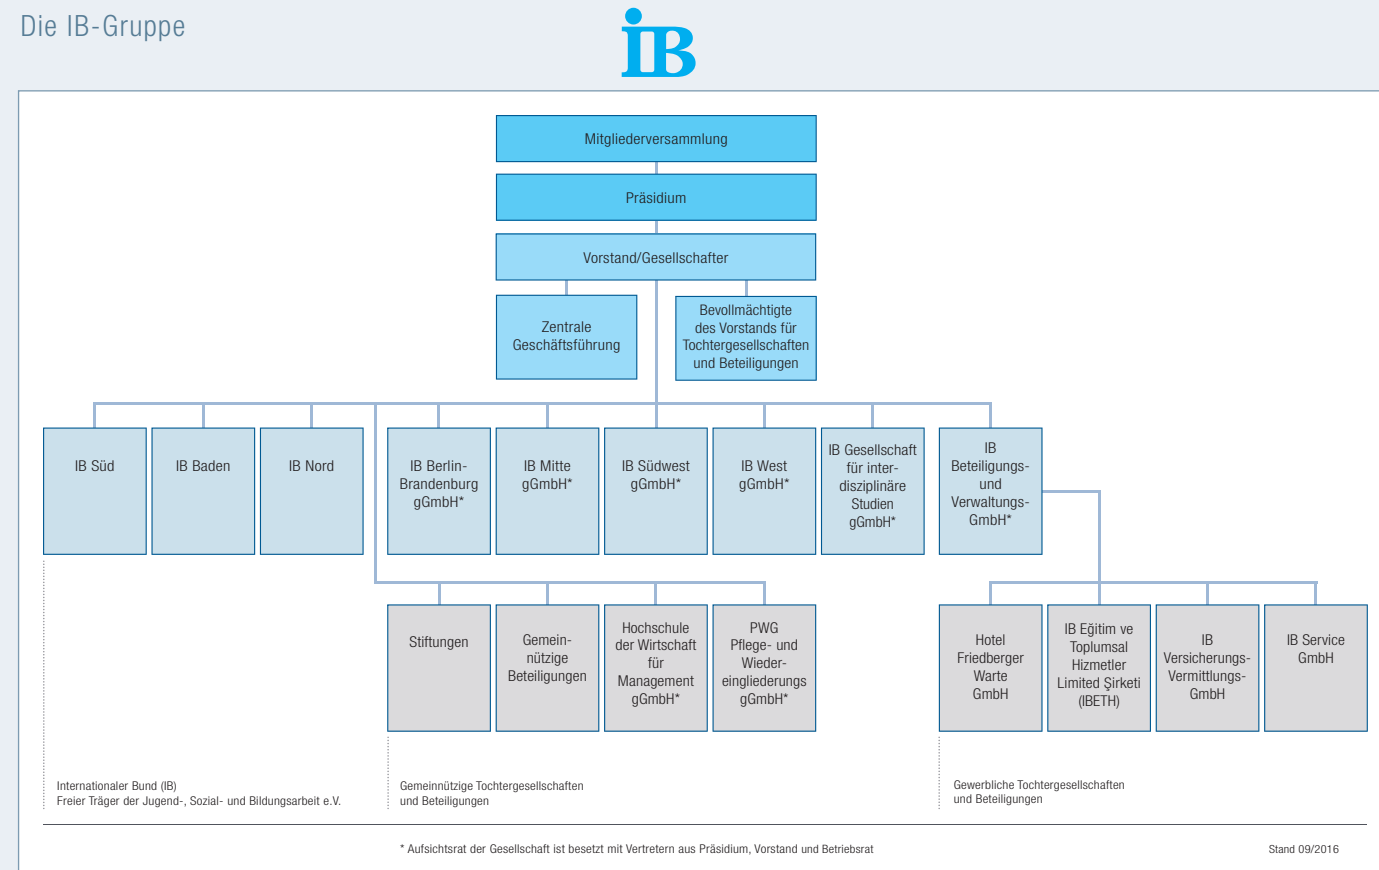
Die IB-Gruppe

IB

Mitgliederversammlung

Präsidium

Vorstand/Gesellschafter

Zentrale Geschäftsführung

Bevollmächtigte des Vorstands für Tochtergesellschaften und Beteiligungen

IB Süd

IB Baden

IB Nord

IB Berlin-Brandenburg gGmbH*

IB Mitte gGmbH*

IB Südwest gGmbH*

IB West gGmbH*

IB Gesellschaft für interdisziplinäre Studien gGmbH*

IB Beteiligungs- und Verwaltungs-GmbH*

Stiftungen

Gemeinnützige Beteiligungen

Hochschule der Wirtschaft für Management gGmbH*

PWG Pflege- und Wiedereingliederungs gGmbH*

Hotel Friedberger Warte GmbH

IB Eğitim ve Toplumsal Hizmetler Limited Şirketi (IBETH)

IB Versicherungs-Vermittlungs-GmbH

IB Service GmbH

Internationaler Bund (IB)
Freier Träger der Jugend-, Sozial- und Bildungsarbeit e.V.

Gemeinnützige Tochtergesellschaften und Beteiligungen

Gewerbliche Tochtergesellschaften und Beteiligungen

* Aufsichtsrat der Gesellschaft ist besetzt mit Vertretern aus Präsidium, Vorstand und Betriebsrat

Stand 09/2016